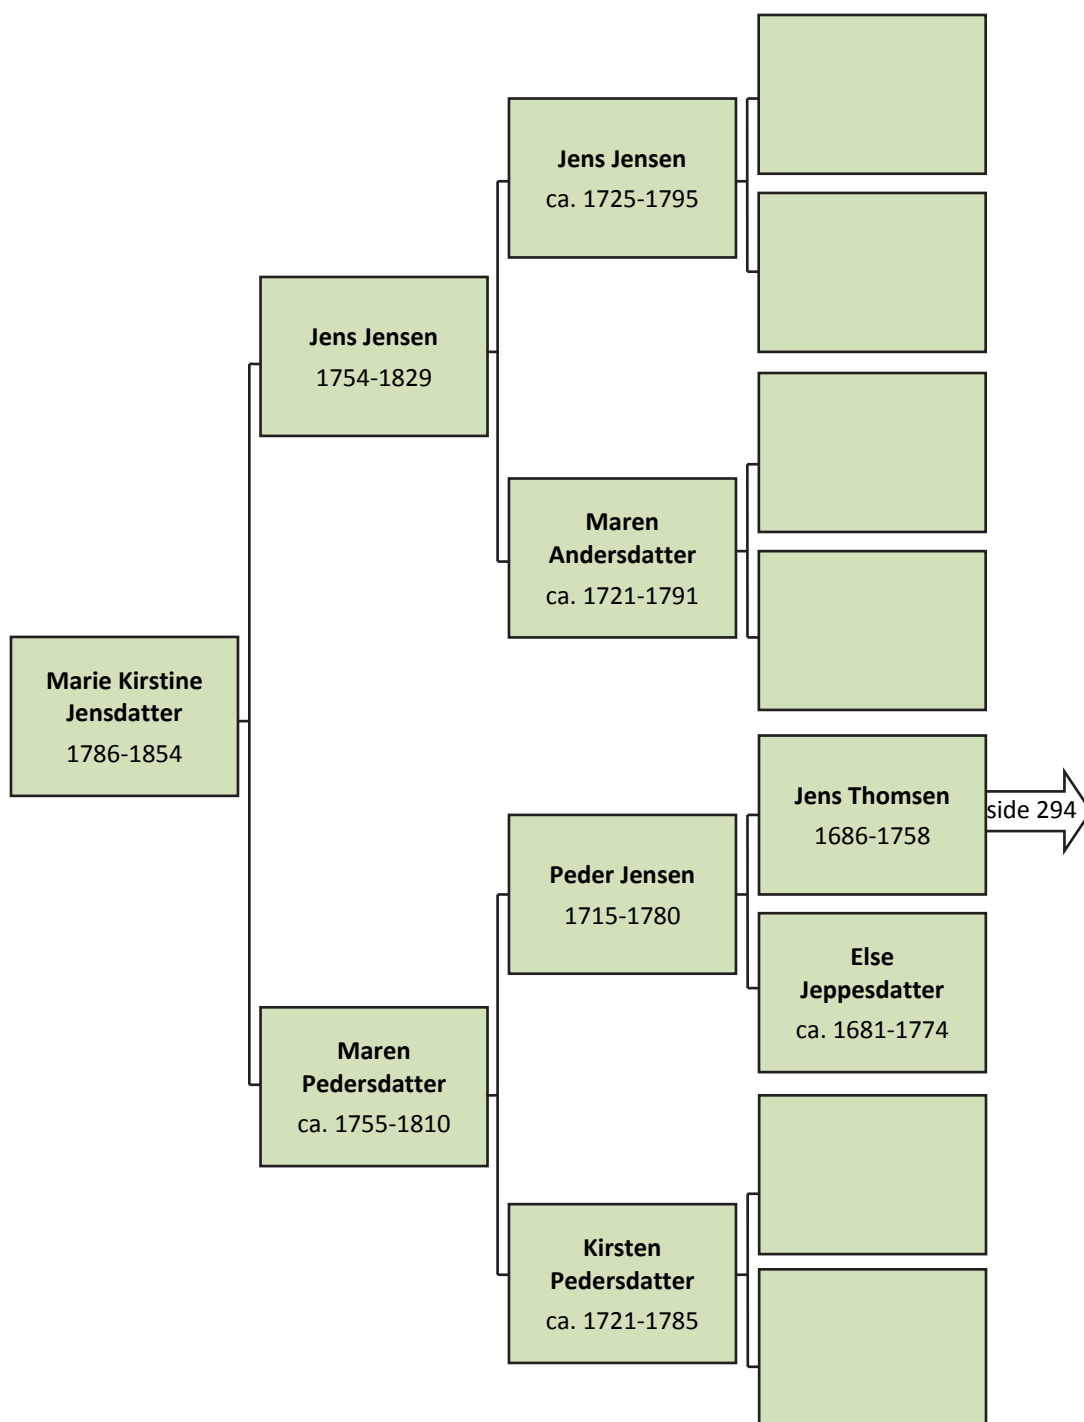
Jens Jensen
ca. 1725-1795

Jens Jensen
1754-1829

Maren Andersdatter
ca. 1721-1791

Marie Kirstine Jensdatter
1786-1854

Jens Thomsen
1686-1758

side 294

Peder Jensen
1715-1780

Else Jeppesdatter
ca. 1681-1774

Maren Pedersdatter
ca. 1755-1810

Kirsten Pedersdatter
ca. 1721-1785